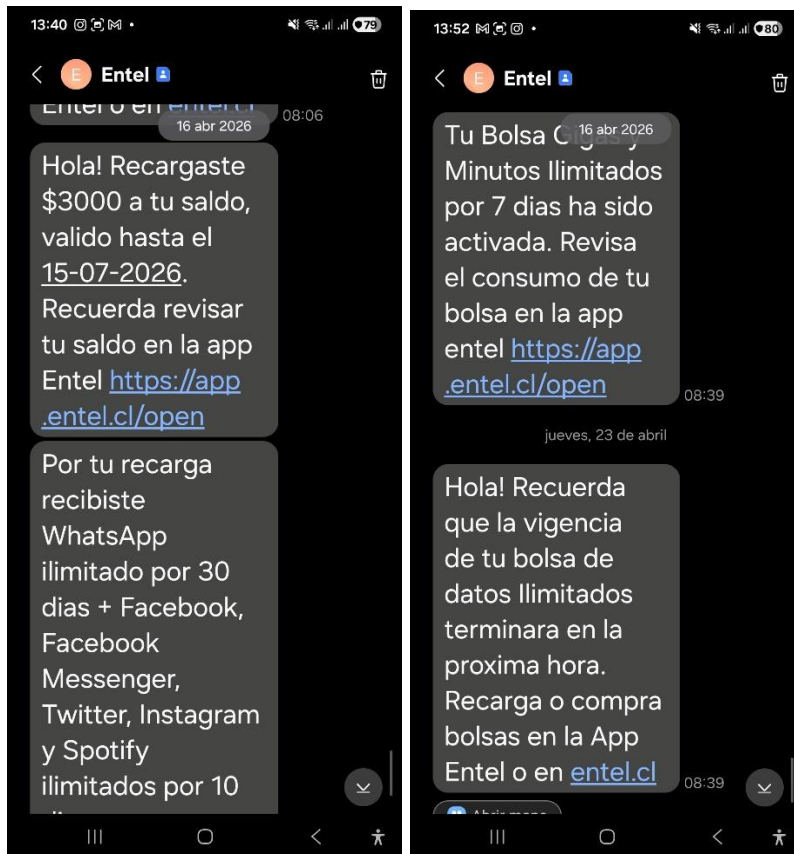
13:40 79

E Entel

Entel o en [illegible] 08:06

16 abr 2026

Hola! Recargaste $3000 a tu saldo, valido hasta el 15-07-2026. Recuerda revisar tu saldo en la app Entel https://app.entel.cl/open

Por tu recarga recibiste WhatsApp ilimitado por 30 dias + Facebook, Facebook Messenger, Twitter, Instagram y Spotify ilimitados por 10 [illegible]

13:52 80

E Entel

Tu Bolsa G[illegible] y Minutos Ilimitados por 7 dias ha sido activada. Revisa el consumo de tu bolsa en la app entel https://app.entel.cl/open 08:39

16 abr 2026

jueves, 23 de abril

Hola! Recuerda que la vigencia de tu bolsa de datos Ilimitados terminara en la proxima hora. Recarga o compra bolsas en la App Entel o en entel.cl 08:39

Abrir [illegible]